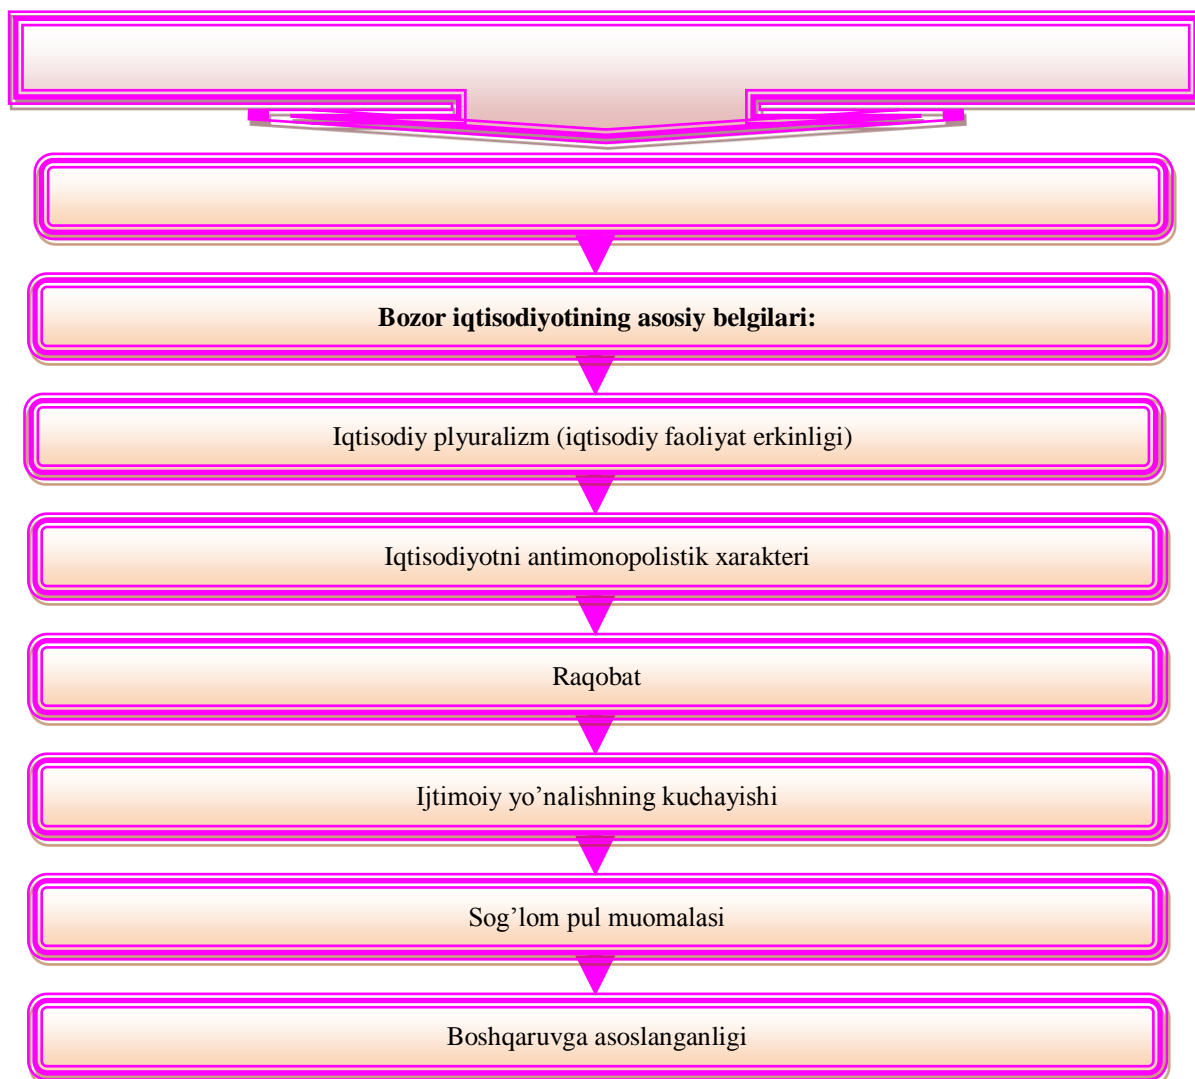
**Bozor iqtisodiyotining asosiy belgilari:**

Iqtisodiy plyuralizm (iqtisodiy faoliyat erkinligi)

Iqtisodiyotni antimonopolistik xarakteri

Raqobat

Ijtimoiy yo'nalishning kuchayishi

Sog'lom pul muomalasi

Boshqaruvga asoslanganligi